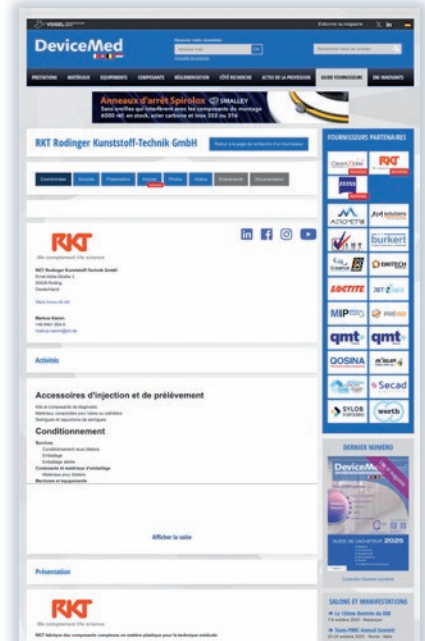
VOGEL

DeviceMed

PRESTATIONS MATÉRIAUX ÉQUIPEMENTS COMPOSANTS RÉGLEMENTATION CÔTÉ RECHERCHE ACTUS DE LA PROFESSION GUIDE FOURNISSEURS DM INNOVANTS

Anneaux d'arrêt Spirolox SMALLEY

RKT Rodinger Kunststoff-Technik GmbH

Coordonnées Activités Présentation Actualités Photos Vidéos Événements Documentation

RKT
We complement life science

RKT Rodinger Kunststoff-Technik GmbH

Activités

Accessoires d'injection et de prélèvement

Conditionnement

Afficher la suite

Présentation

RKT

FOURNISSEURS PARTENAIRES

RKT
ZEISS
burkert
EMTECH
LOCTITE
MIPS
qmt
qmt
QOSINA
Secad
SYLOB
werth

DERNIER NUMÉRO

DeviceMed

GUIDE DE L'ACHETEUR 2025

SALONS ET MANIFESTATIONS